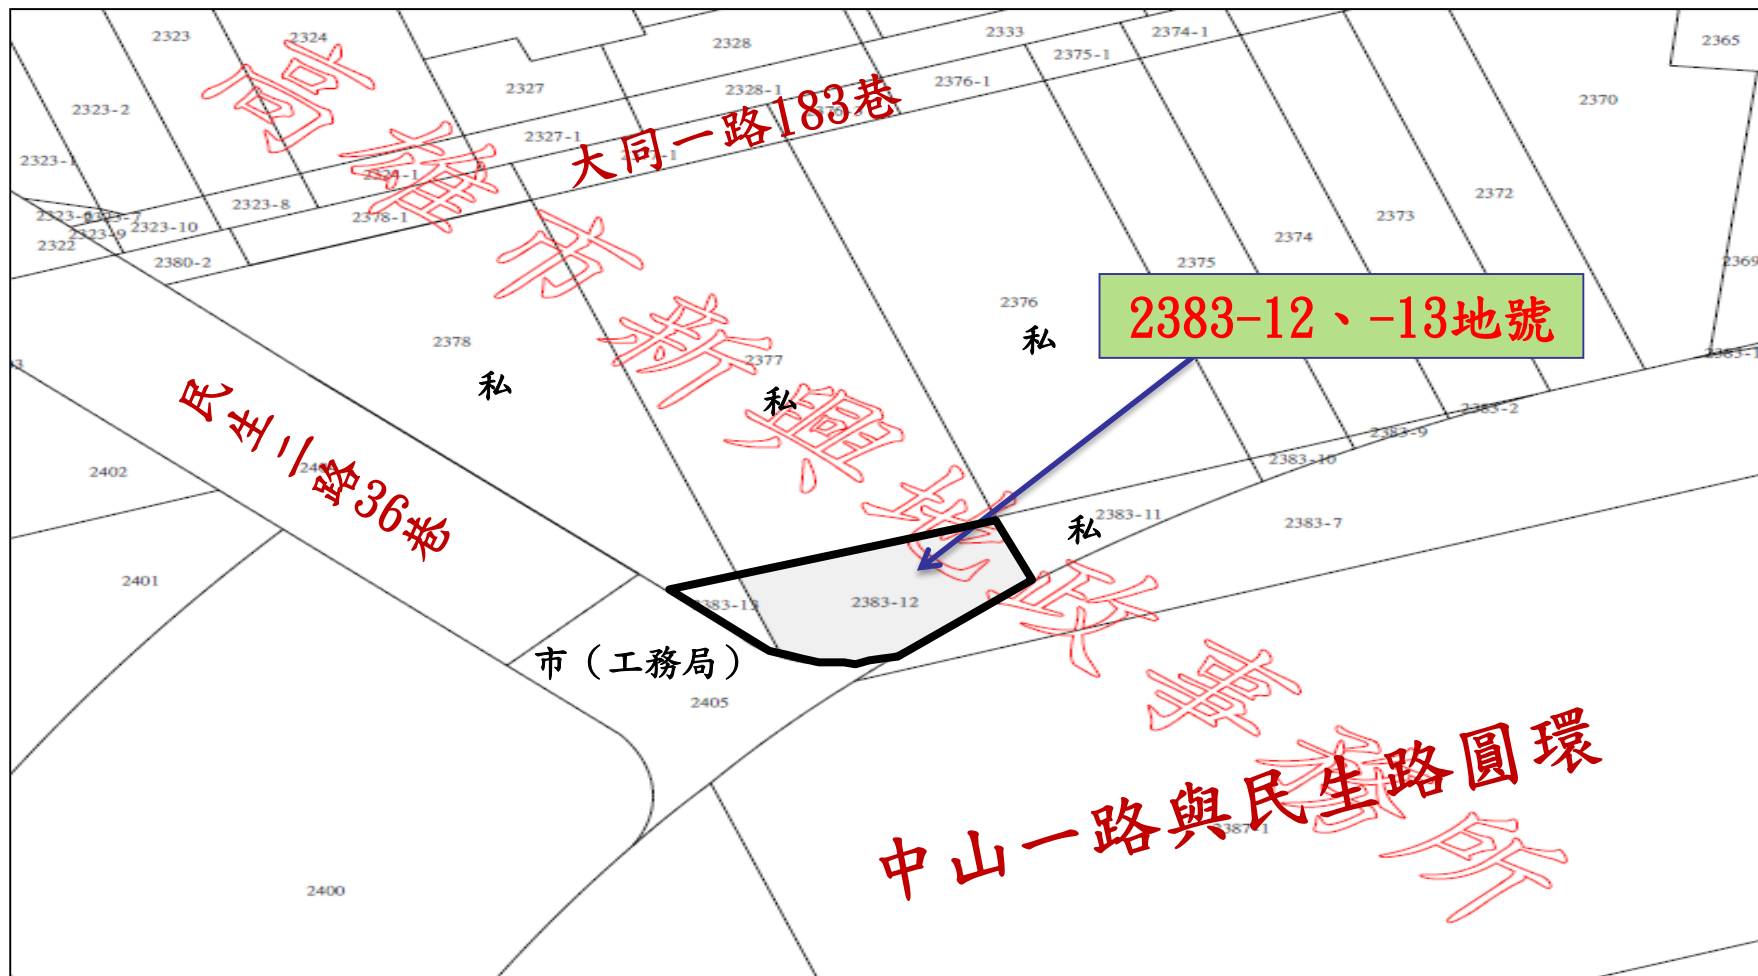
2323
2324
2328
2333
2374-1
2365
2323-2
2327
2328-1
2376-1
2375-1
2370
大同一路183巷
2327-1
2323-1
2324-1
2323-8
2378-1
2323-10
2322
2380-2
2372
2373
2374
2375
2376
2369
2383-12、-13地號
2378
私
2377
私
私
2383-1
2383-2
2383-9
2383-10
民生二路36巷
2402
2383-11
私
2383-7
2401
2383-13
2383-12
市（工務局）
2405
2387-1
中山一路與民生路圓環
2400
高雄市新興地政事務所